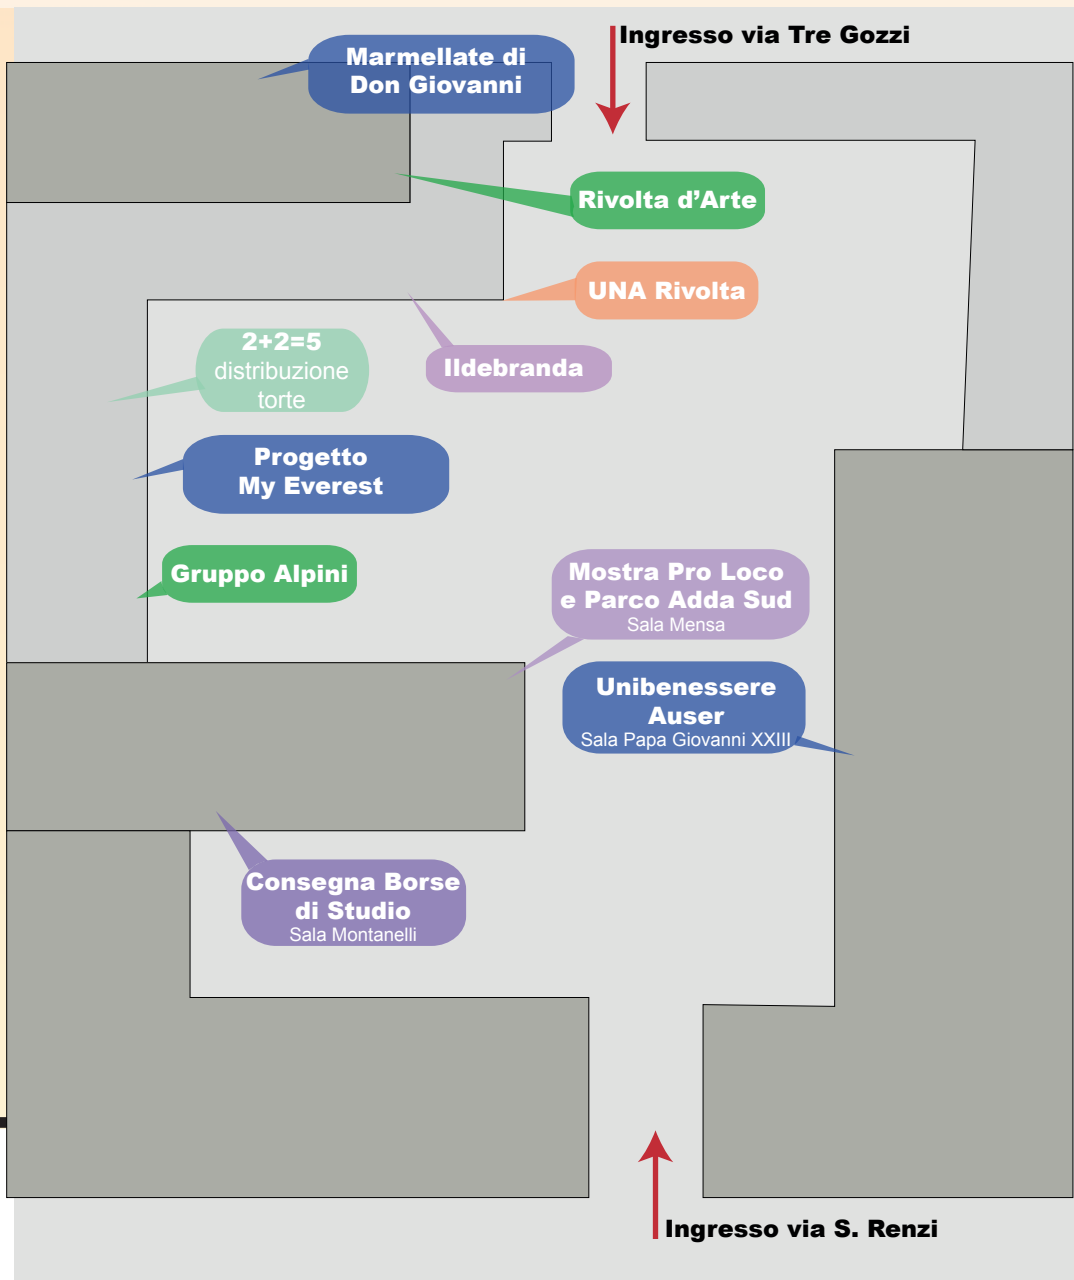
Ingresso via Tre Gozzi

Marmellate di Don Giovanni

Rivolta d’Arte

UNA Rivolta

Ildebranda

2+2=5
distribuzione torte

Progetto My Everest

Gruppo Alpini

Mostra Pro Loco e Parco Adda Sud
Sala Mensa

Unibenessere Auser
Sala Papa Giovanni XXIII

Consegna Borse di Studio
Sala Montanelli

Ingresso via S. Renzi